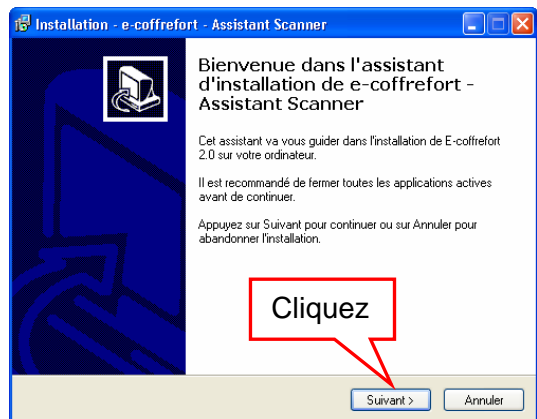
Installation - e-coffrefort - Assistant Scanner

Bienvenue dans l'assistant d'installation de e-coffrefort - Assistant Scanner

Cet assistant va vous guider dans l'installation de E-coffrefort 2.0 sur votre ordinateur.

Il est recommandé de fermer toutes les applications actives avant de continuer.

Appuyez sur Suivant pour continuer ou sur Annuler pour abandonner l'installation.

Cliquez

Suivant >

Annuler